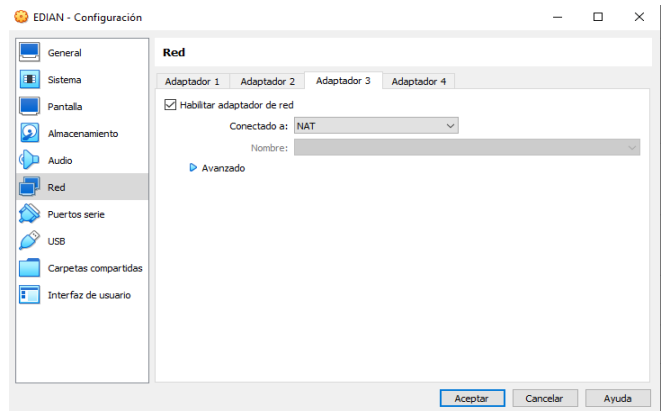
EDIAN - Configuración

General
Sistema
Pantalla
Almacenamiento
Audio
Red
Puertos serie
USB
Carpetas compartidas
Interfaz de usuario

Red

Adaptador 1 | Adaptador 2 | Adaptador 3 | Adaptador 4

Habilitar adaptador de red

Conectado a: NAT

Nombre:

Avanzado

Aceptar | Cancelar | Ayuda